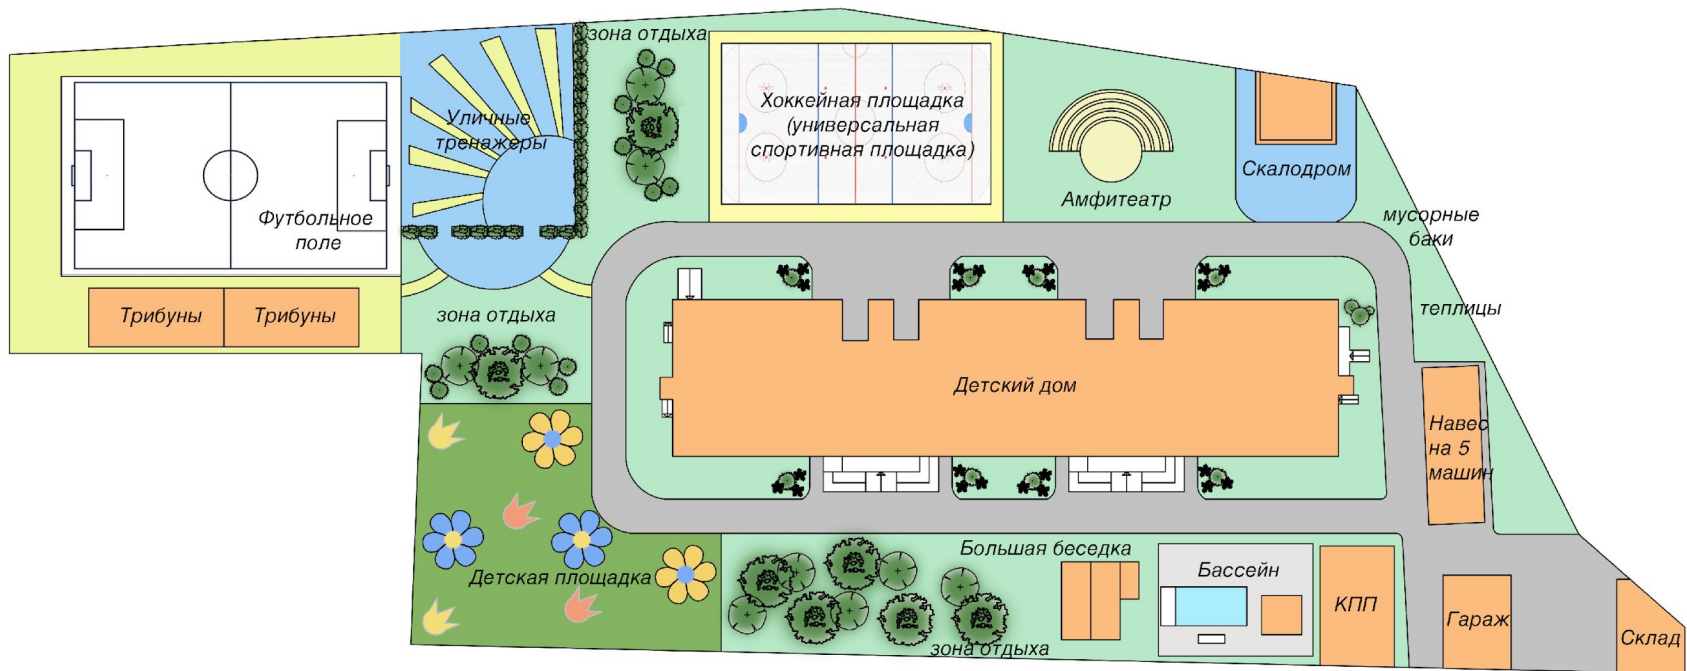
зона отдыха

Уличные тренажеры

Футбольное поле

Трибуны

Трибуны

Хоккейная площадка (универсальная спортивная площадка)

Амфитеатр

Скалодром

мусорные баки

теплицы

зона отдыха

Детский дом

Навес на 5 машин

Детская площадка

Большая беседка

Бассейн

КПП

Гараж

Склад

зона отдыха